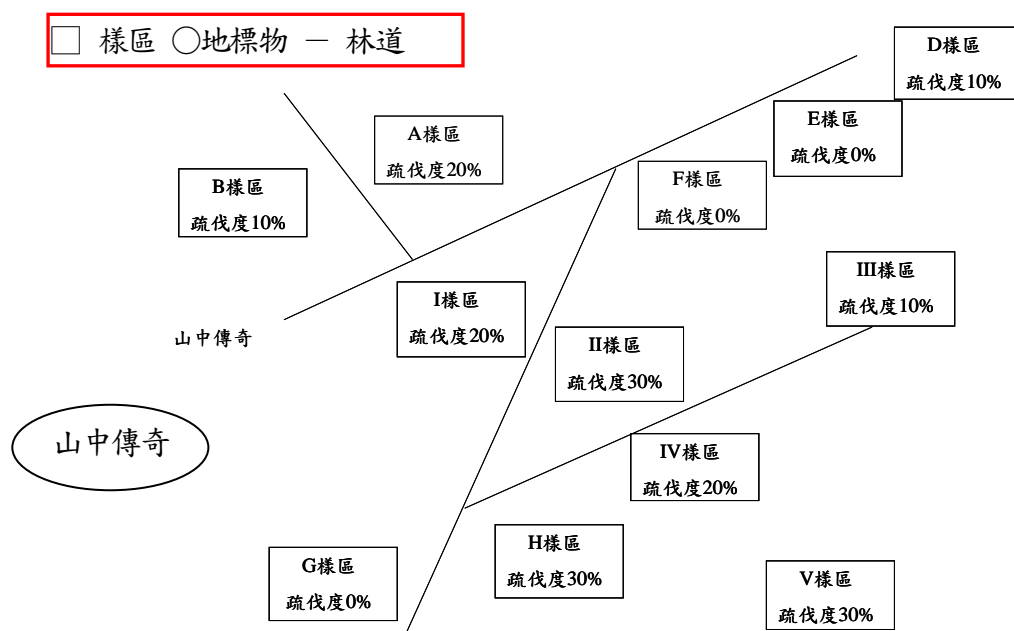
□ 樣區 ○地標物 — 林道

D樣區
疏伐度10%

A樣區
疏伐度20%

E樣區
疏伐度0%

B樣區
疏伐度10%

F樣區
疏伐度0%

III樣區
疏伐度10%

I樣區
疏伐度20%

山中傳奇

II樣區
疏伐度30%

山中傳奇

IV樣區
疏伐度20%

H樣區
疏伐度30%

G樣區
疏伐度0%

V樣區
疏伐度30%